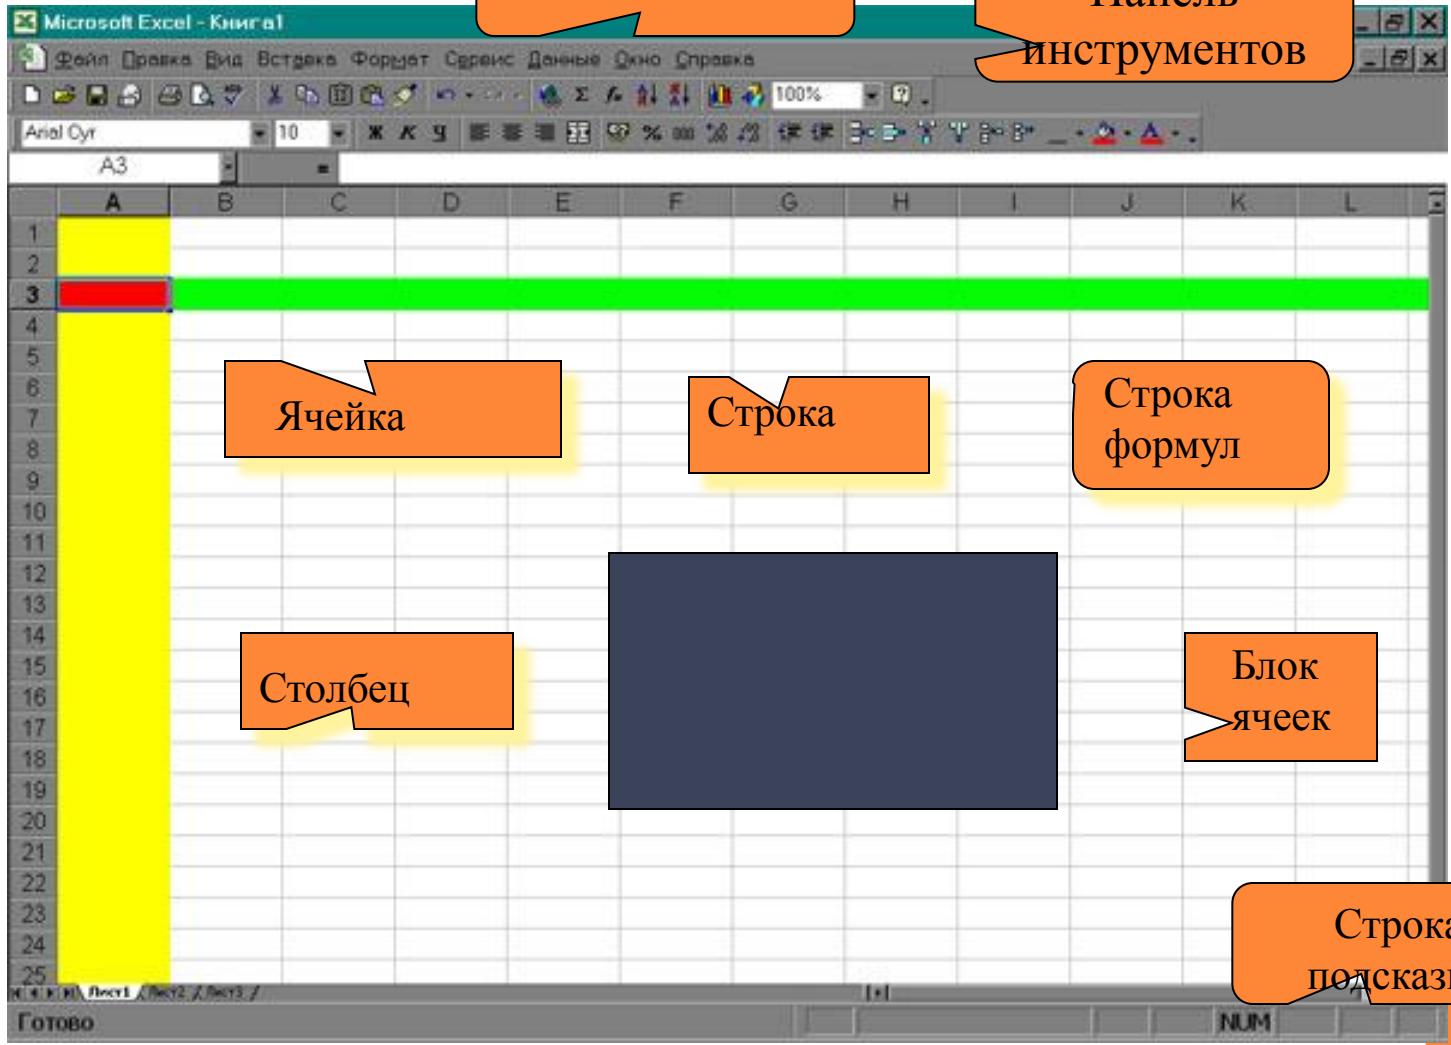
Microsoft Excel - Книга1

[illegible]

Панель инструментов

Файл Правка Вид Вставка Формат Сервис Данные Окно Справка

100%

Arial Cyr 10 Ж К Ч % 000

A3 =

| | A | B | C | D | E | F | G | H | I | J | K | L |
|---|---|---|---|---|---|---|---|---|---|---|---|---|
| 1 | | | | | | | | | | | | |
| 2 | | | | | | | | | | | | |
| 3 | | | | | | | | | | | | |
| 4 | | | | | | | | | | | | |
| 5 | | | | | | | | | | | | |
| 6 | | | | | | | | | | | | |
| 7 | | | | | | | | | | | | |
| 8 | | | | | | | | | | | | |
| 9 | | | | | | | | | | | | |
| 10 | | | | | | | | | | | | |
| 11 | | | | | | | | | | | | |
| 12 | | | | | | | | | | | | |
| 13 | | | | | | | | | | | | |
| 14 | | | | | | | | | | | | |
| 15 | | | | | | | | | | | | |
| 16 | | | | | | | | | | | | |
| 17 | | | | | | | | | | | | |
| 18 | | | | | | | | | | | | |
| 19 | | | | | | | | | | | | |
| 20 | | | | | | | | | | | | |
| 21 | | | | | | | | | | | | |
| 22 | | | | | | | | | | | | |
| 23 | | | | | | | | | | | | |
| 24 | | | | | | | | | | | | |
| 25 | | | | | | | | | | | | |

Ячейка

Строка

Строка формул

Столбец

Блок ячеек

Строка подсказ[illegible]

Лист1 Лист2 Лист3

Готово

NUM